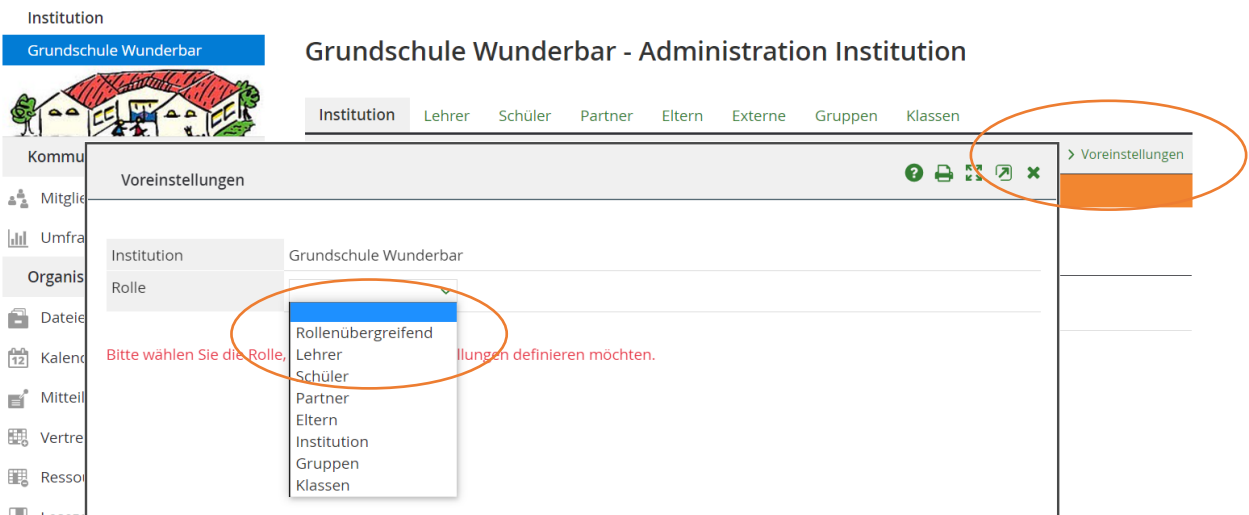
Institution

Grundschule Wunderbar

Kommu

Mitglie

Umfra

Organis

Dateie

Kalend

Mitteil

Vertre

Resso

Grundschule Wunderbar - Administration Institution

Institution Lehrer Schüler Partner Eltern Externe Gruppen Klassen

› Voreinstellungen

Voreinstellungen

| Institution | Grundschule Wunderbar |
|---|---|
| Rolle | |

Rollenübergreifend
Lehrer
Schüler
Partner
Eltern
Institution
Gruppen
Klassen

Bitte wählen Sie die Rolle, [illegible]llungen definieren möchten.